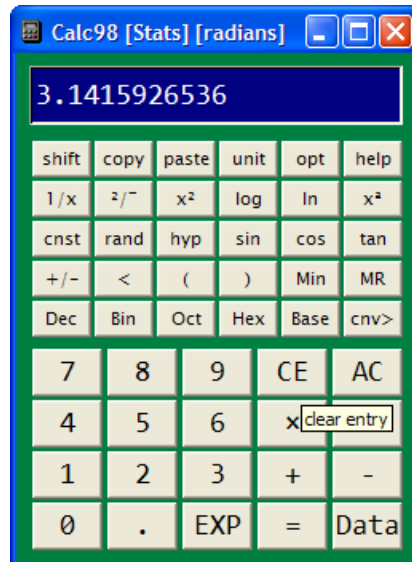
Calc98 [Stats] [radians]

3.1415926536

shift copy paste unit opt help
1/x ²/⁻ x² log ln x²
cnst rand hyp sin cos tan
+/- < ( ) Min MR
Dec Bin Oct Hex Base cnv>

7 8 9 CE AC
4 5 6 × clear entry
1 2 3 + -
0 . EXP = Data